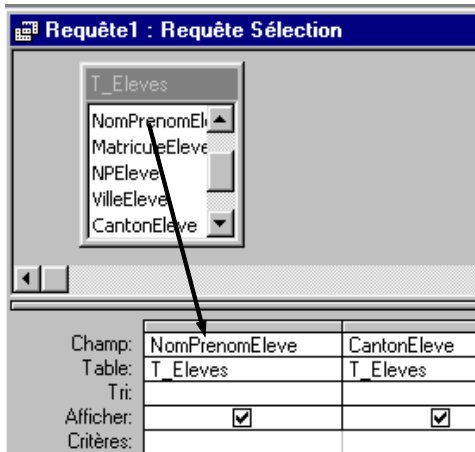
Requête1 : Requête Sélection

T_Eleves

NomPrenomEl
MatricueEleve
NPEleve
VilleEleve
CantonEleve

| Champ: | NomPrenomEleve | CantonEleve |
|---|---|---|
| Table: | T_Eleves | T_Eleves |
| Tri: | | |
| Afficher: | ☑ | ☑ |
| Critères: | | |